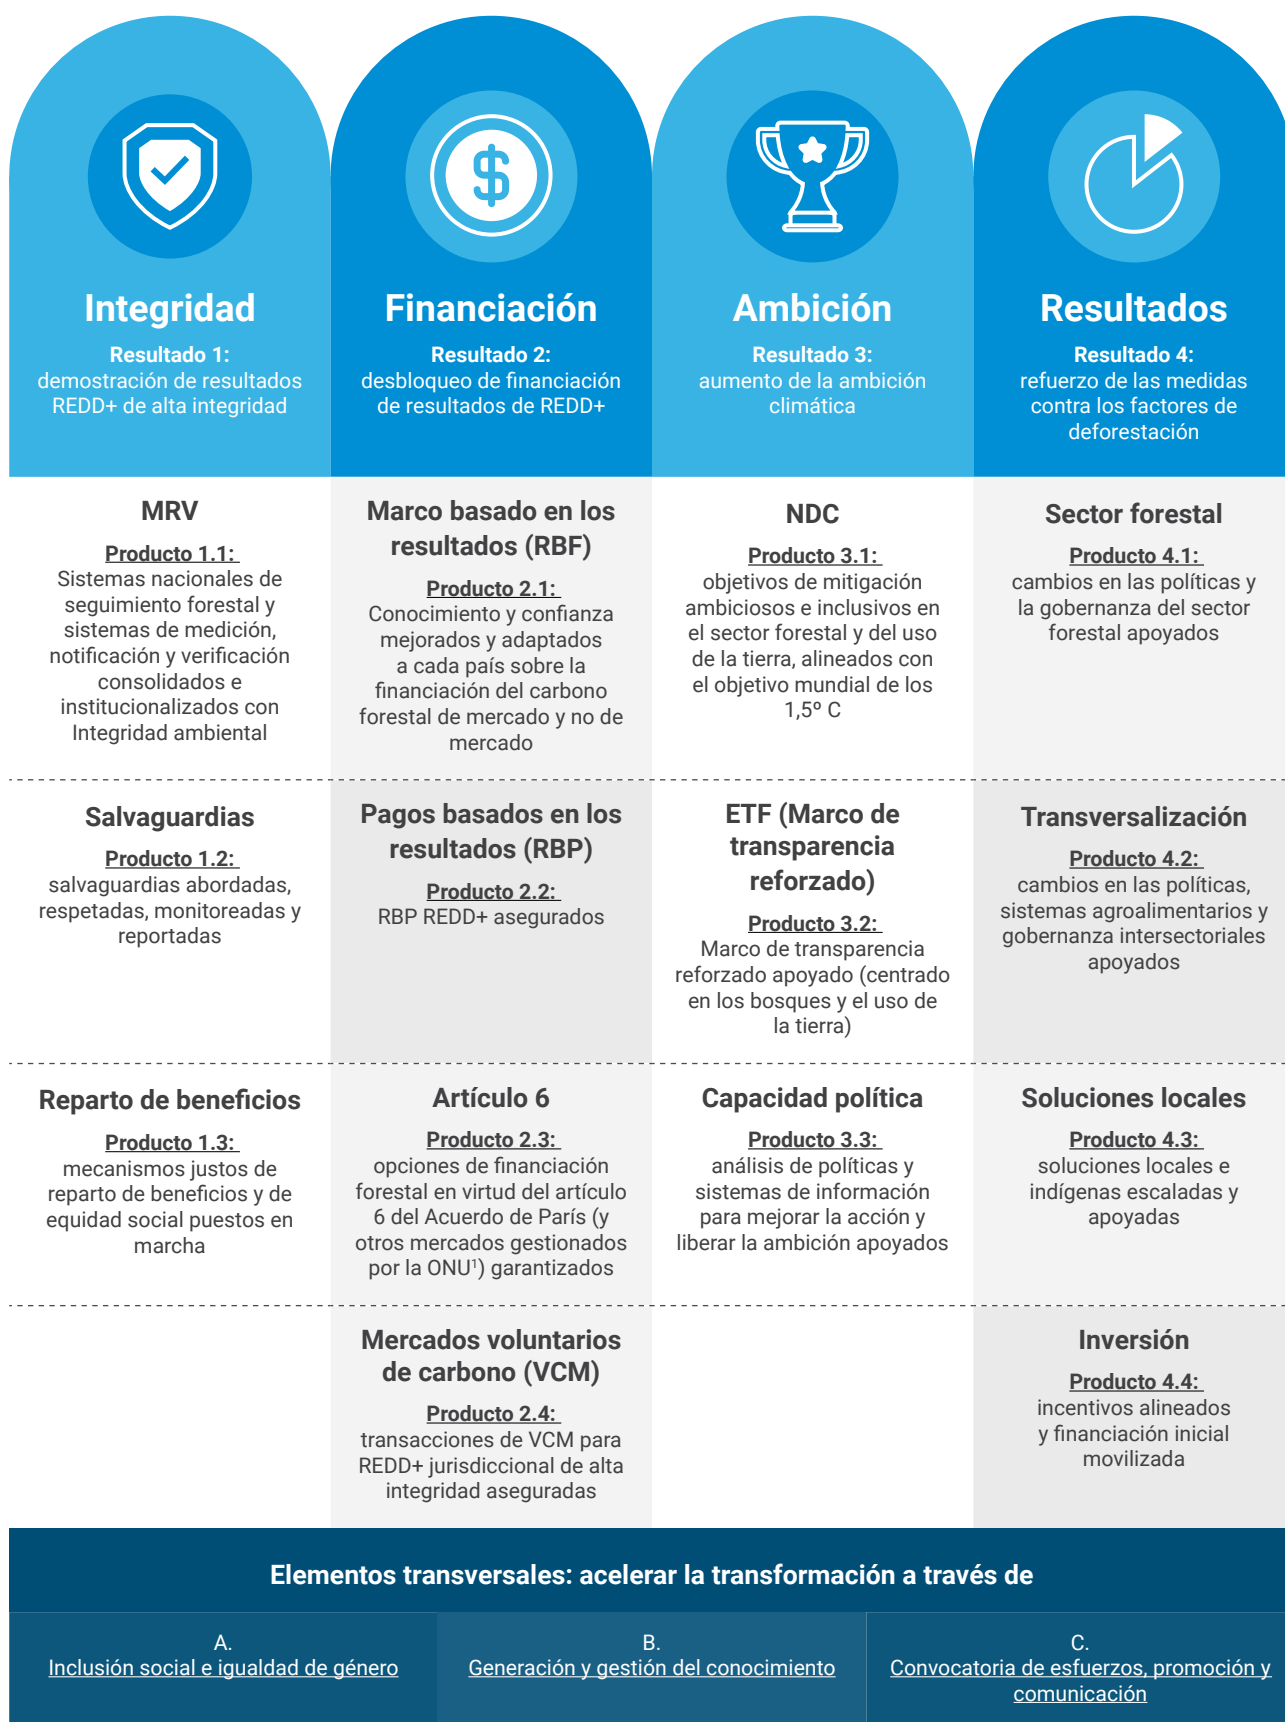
Integridad
Resultado 1:
demostración de resultados REDD+ de alta integridad

Financiación
Resultado 2:
desbloqueo de financiación de resultados de REDD+

Ambición
Resultado 3:
aumento de la ambición climática

Resultados
Resultado 4:
refuerzo de las medidas contra los factores de deforestación

MRV
Producto 1.1:
Sistemas nacionales de seguimiento forestal y sistemas de medición, notificación y verificación consolidados e institucionalizados con Integridad ambiental

Marco basado en los resultados (RBF)
Producto 2.1:
Conocimiento y confianza mejorados y adaptados a cada país sobre la financiación del carbono forestal de mercado y no de mercado

NDC
Producto 3.1:
objetivos de mitigación ambiciosos e inclusivos en el sector forestal y del uso de la tierra, alineados con el objetivo mundial de los 1,5° C

Sector forestal
Producto 4.1:
cambios en las políticas y la gobernanza del sector forestal apoyados

Salvaguardias
Producto 1.2:
salvaguardias abordadas, respetadas, monitoreadas y reportadas

Pagos basados en los resultados (RBP)
Producto 2.2:
RBP REDD+ asegurados

ETF (Marco de transparencia reforzado)
Producto 3.2:
Marco de transparencia reforzado apoyado (centrado en los bosques y el uso de la tierra)

Transversalización
Producto 4.2:
cambios en las políticas, sistemas agroalimentarios y gobernanza intersectoriales apoyados

Reparto de beneficios
Producto 1.3:
mecanismos justos de reparto de beneficios y de equidad social puestos en marcha

Artículo 6
Producto 2.3:
opciones de financiación forestal en virtud del artículo 6 del Acuerdo de París (y otros mercados gestionados por la ONU$^1$) garantizados

Capacidad política
Producto 3.3:
análisis de políticas y sistemas de información para mejorar la acción y liberar la ambición apoyados

Soluciones locales
Producto 4.3:
soluciones locales e indígenas escaladas y apoyadas

Mercados voluntarios de carbono (VCM)
Producto 2.4:
transacciones de VCM para REDD+ jurisdiccional de alta integridad aseguradas

Inversión
Producto 4.4:
incentivos alineados y financiación inicial movilizada

Elementos transversales: acelerar la transformación a través de

A.
Inclusión social e igualdad de género

B.
Generación y gestión del conocimiento

C.
Convocatoria de esfuerzos, promoción y comunicación